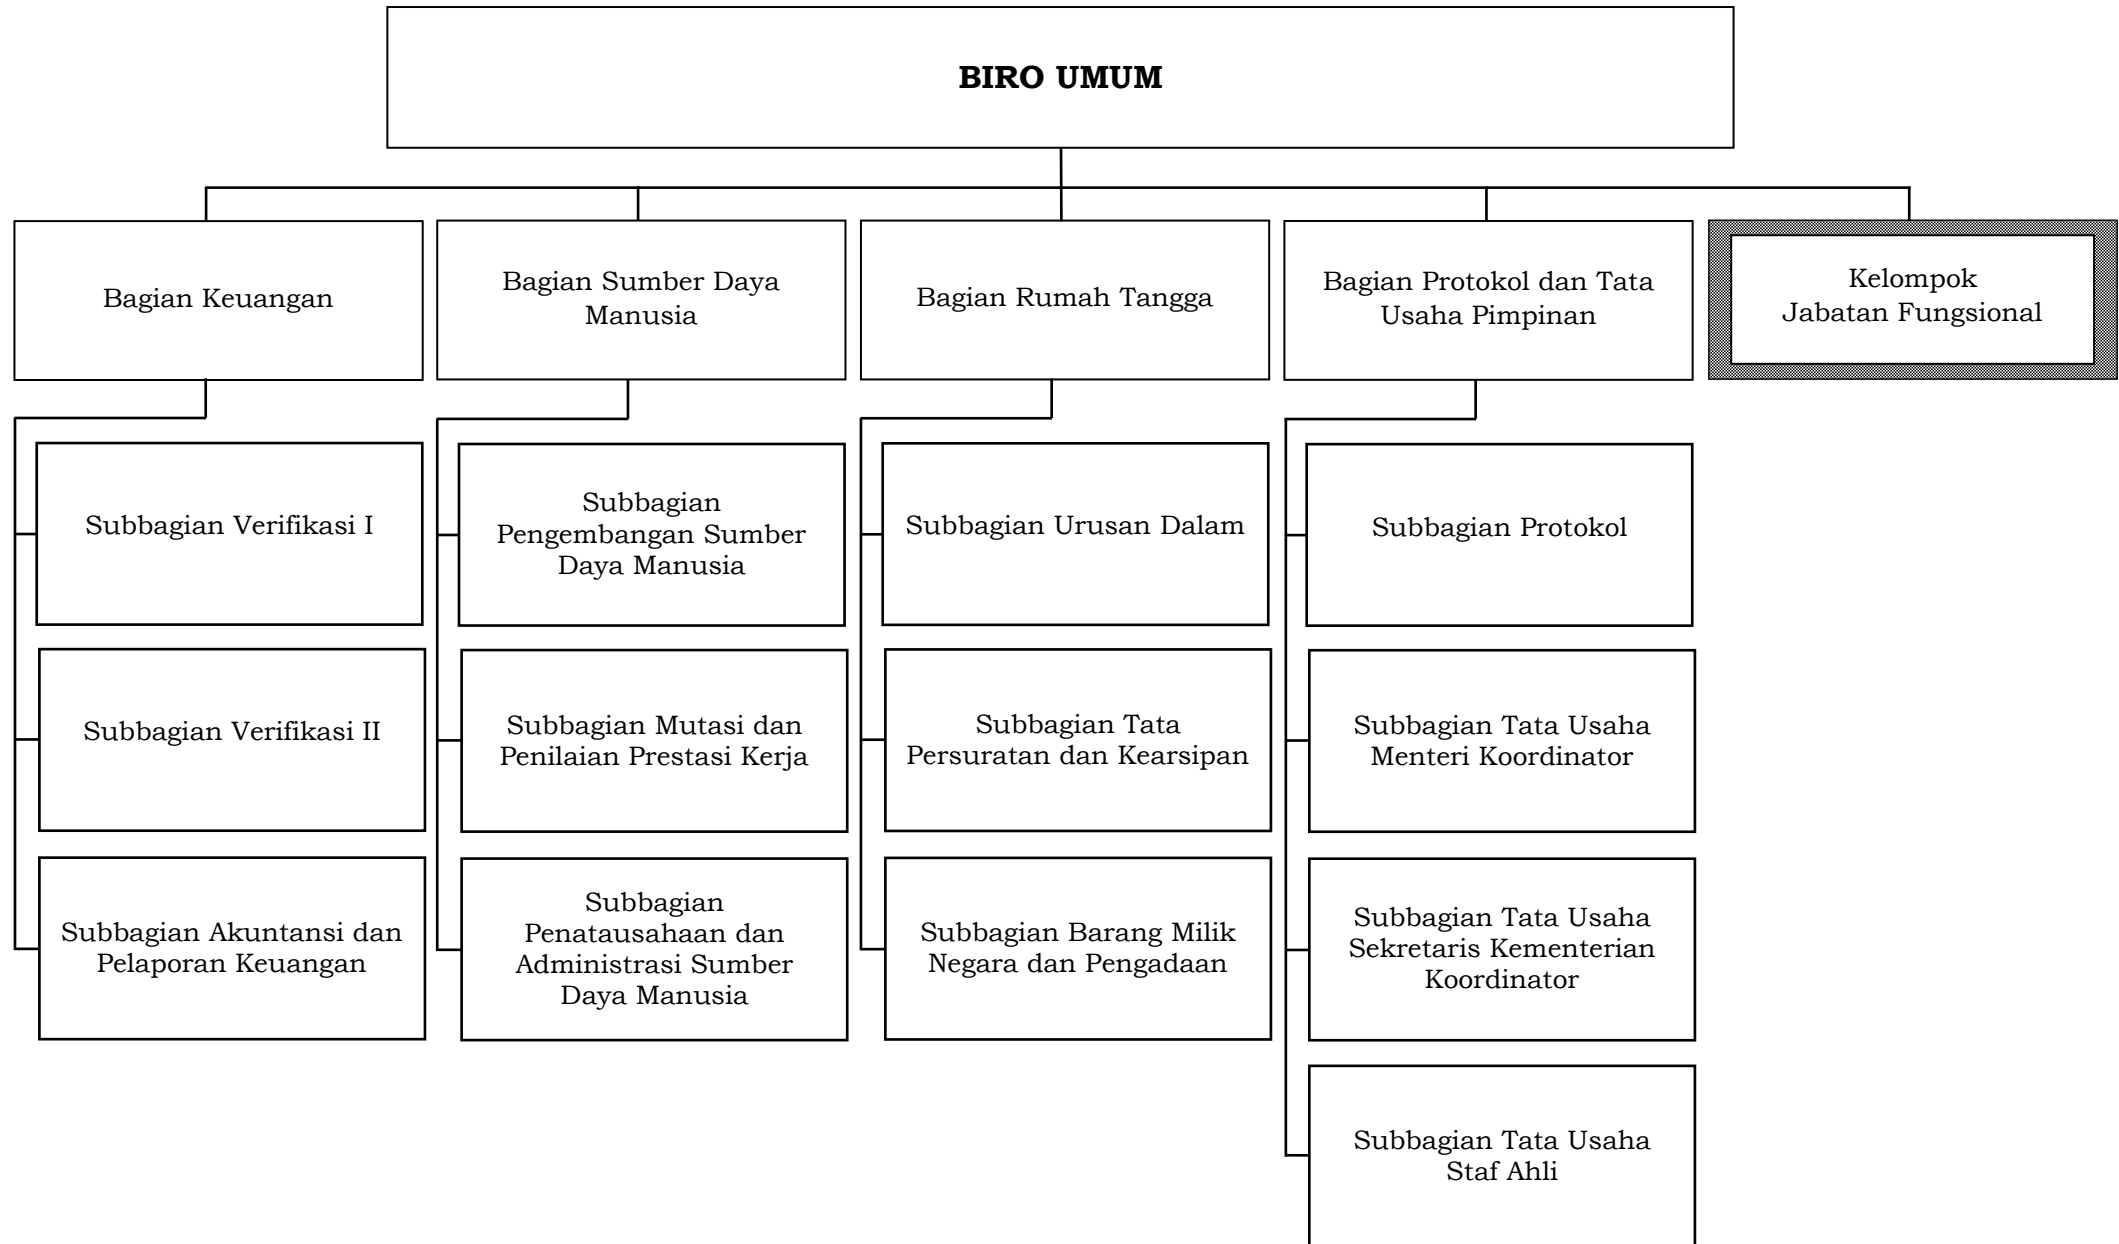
BIRO UMUM

Bagian Keuangan

Subbagian Verifikasi I

Subbagian Verifikasi II

Subbagian Akuntansi dan Pelaporan Keuangan

Bagian Sumber Daya Manusia

Subbagian Pengembangan Sumber Daya Manusia

Subbagian Mutasi dan Penilaian Prestasi Kerja

Subbagian Penatausahaan dan Administrasi Sumber Daya Manusia

Bagian Rumah Tangga

Subbagian Urusan Dalam

Subbagian Tata Persuratan dan Kearsipan

Subbagian Barang Milik Negara dan Pengadaan

Bagian Protokol dan Tata Usaha Pimpinan

Subbagian Protokol

Subbagian Tata Usaha Menteri Koordinator

Subbagian Tata Usaha Sekretaris Kementerian Koordinator

Subbagian Tata Usaha Staf Ahli

Kelompok Jabatan Fungsional